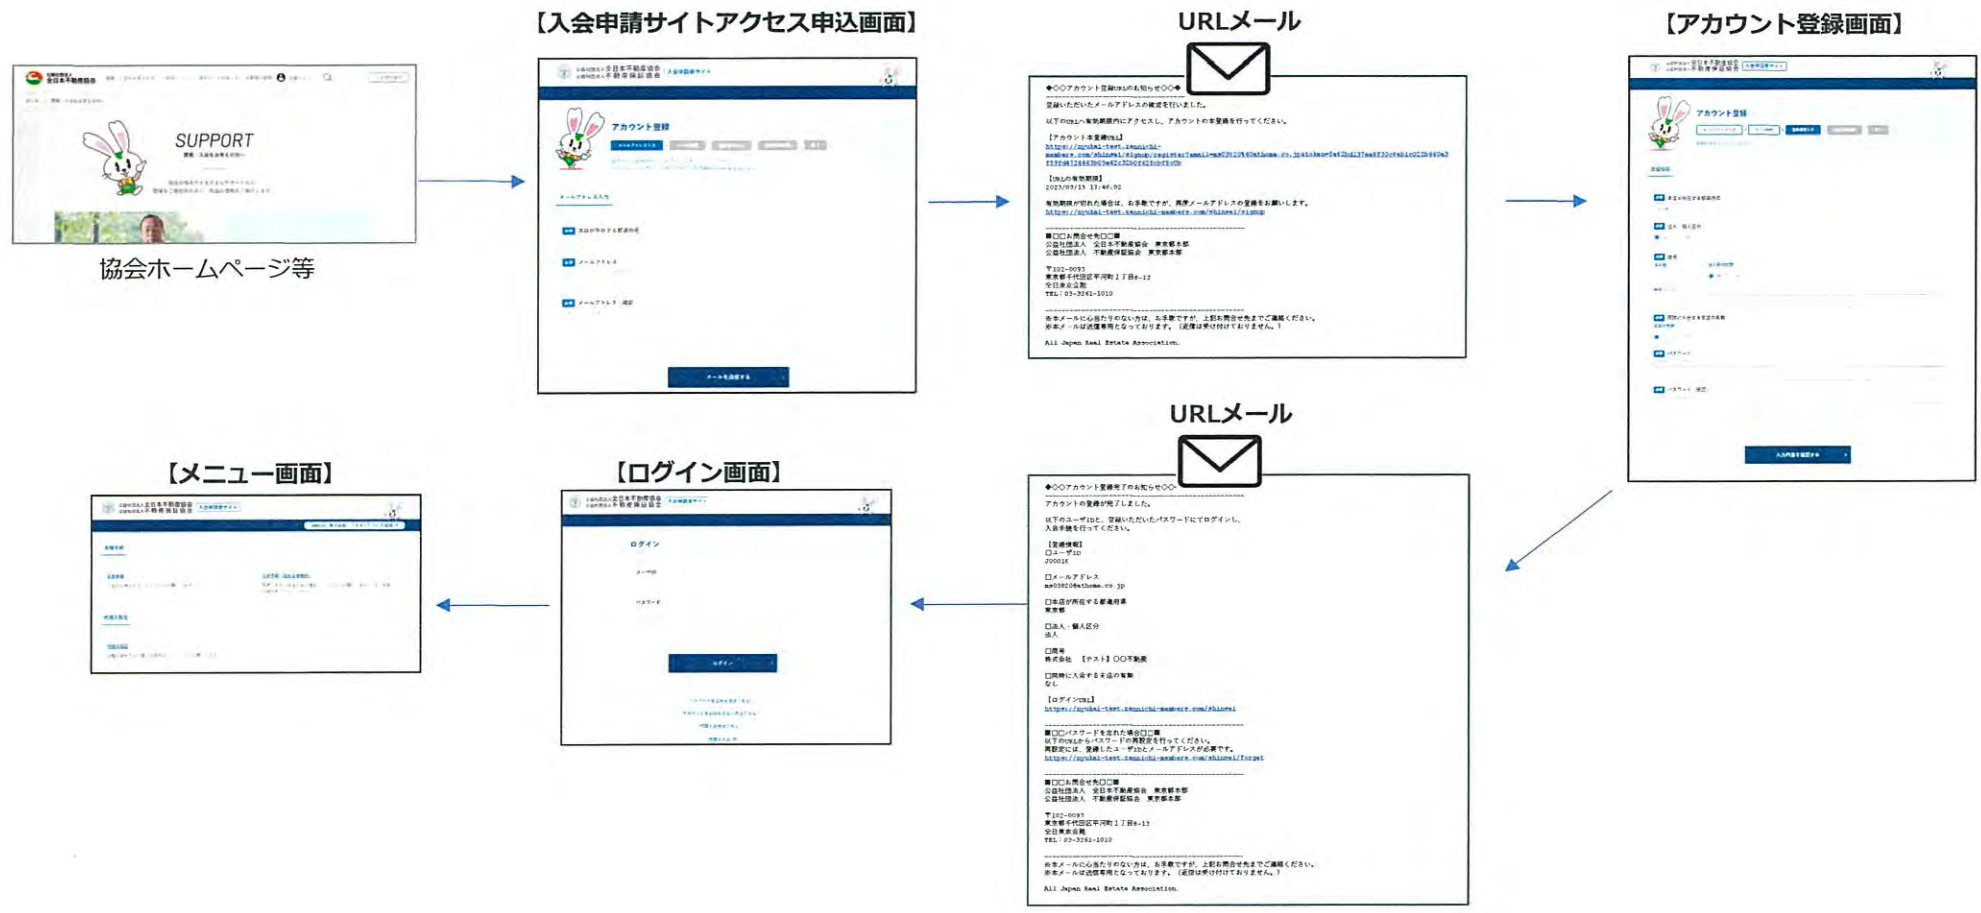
SUPPORT

協会ホームページ等

【入会申請サイトアクセス申込画面】

アカウント登録

URLメール

◆○○アカウント登録URLのお知らせ○○◆

登録いただいたメールアドレスの確認を行いました。

以下のURLへ有効期限内にアクセスし、アカウントの本登録を行ってください。

【アカウント本登録URL】
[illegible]

【URLの有効期限】
2023/09/15 17:46:02

有効期限が切れた場合は、お手数ですが、再度メールアドレスの登録をお願いします。
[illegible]

■□□お問合せ先□□■
公益社団法人 全日本不動産協会 東京都本部
公益社団法人 不動産保証協会 東京都本部

〒102-0093
東京都千代田区平河町1丁目8-13
全日東京会館
TEL：03-3261-1010

本メールに心当たりのない方は、お手数ですが、上記お問合せ先までご連絡ください。
本メールは送信専用となっております。（返信は受け付けておりません。）

All Japan Real Estate Association.

【アカウント登録画面】

アカウント登録

【メニュー画面】

【ログイン画面】

ログイン

ログイン

URLメール

◆○○アカウント登録完了のお知らせ○○◆

アカウントの登録が完了しました。

以下のユーザIDと、登録いただいたパスワードにてログインし、入会手続を行ってください。

【登録情報】
□ユーザID
J00016

□メールアドレス
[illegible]

□本店が所在する都道府県
東京都

□法人・個人区分
法人

□商号
株式会社 【テスト】〇〇不動産

□同時に入会する支店の有無
なし

【ログインURL】
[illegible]

■□□パスワードを忘れた場合□□■
以下のURLからパスワードの再設定を行ってください。
再設定には、登録したユーザIDとメールアドレスが必要です。
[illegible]

■□□お問合せ先□□■
公益社団法人 全日本不動産協会 東京都本部
公益社団法人 不動産保証協会 東京都本部

〒102-0093
東京都千代田区平河町1丁目8-13
全日東京会館
TEL：03-3261-1010

本メールに心当たりのない方は、お手数ですが、上記お問合せ先までご連絡ください。
本メールは送信専用となっております。（返信は受け付けておりません。）

All Japan Real Estate Association.